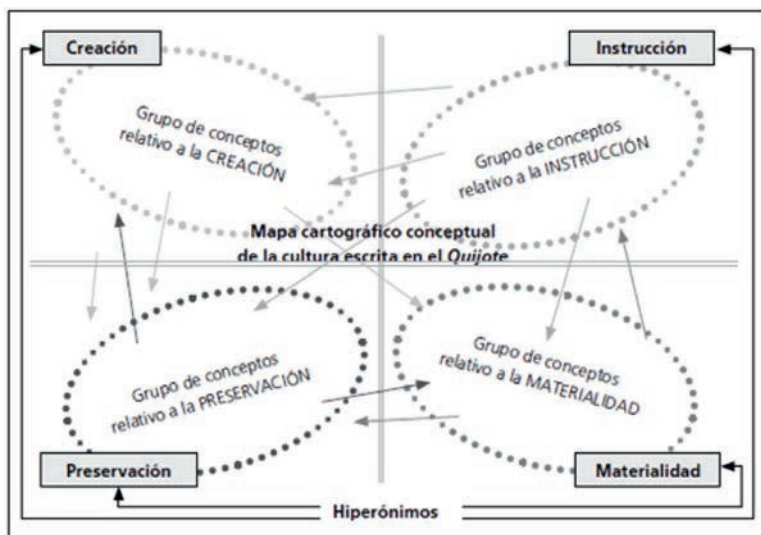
Creación

Instrucción

Grupo de conceptos relativo a la CREACIÓN

Grupo de conceptos relativo a la INSTRUCCIÓN

Mapa cartográfico conceptual de la cultura escrita en el *Quijote*

Grupo de conceptos relativo a la PRESERVACIÓN

Grupo de conceptos relativo a la MATERIALIDAD

Preservación

Materialidad

Hiperónimos